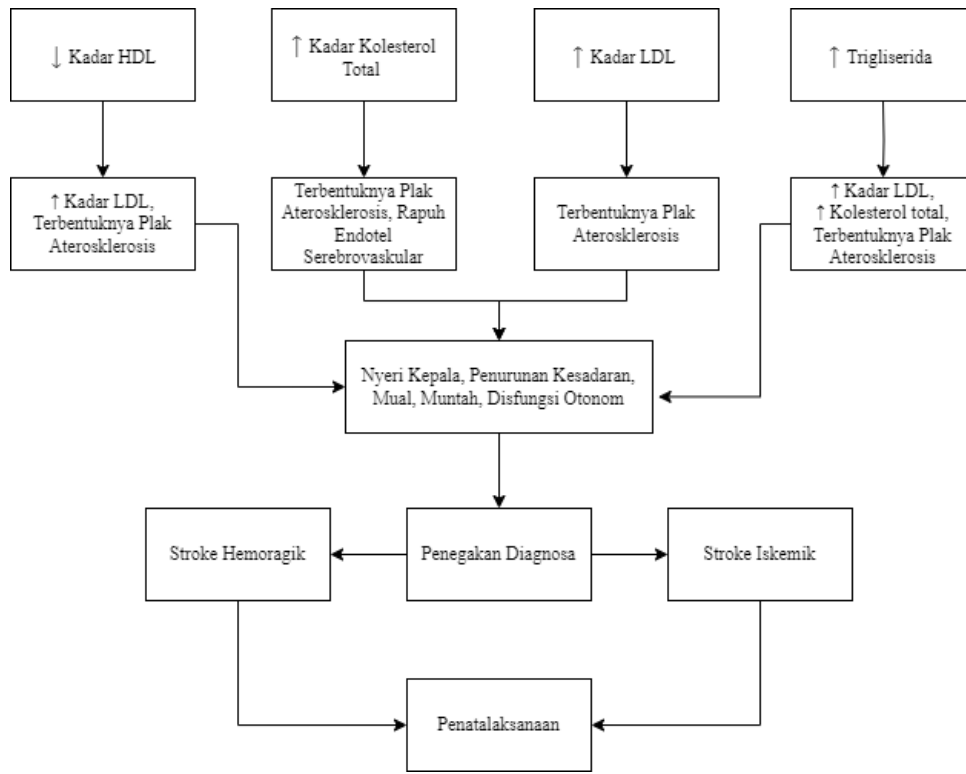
↓ Kadar HDL

↑ Kadar Kolesterol Total

↑ Kadar LDL

↑ Trigliserida

↑ Kadar LDL, Terbentuknya Plak Aterosklerosis

Terbentuknya Plak Aterosklerosis, Rapuh Endotel Serebrovaskular

Terbentuknya Plak Aterosklerosis

↑ Kadar LDL, ↑ Kolesterol total, Terbentuknya Plak Aterosklerosis

Nyeri Kepala, Penurunan Kesadaran, Mual, Muntah, Disfungsi Otonom

Stroke Hemoragik

Penegakan Diagnosa

Stroke Iskemik

Penatalaksanaan